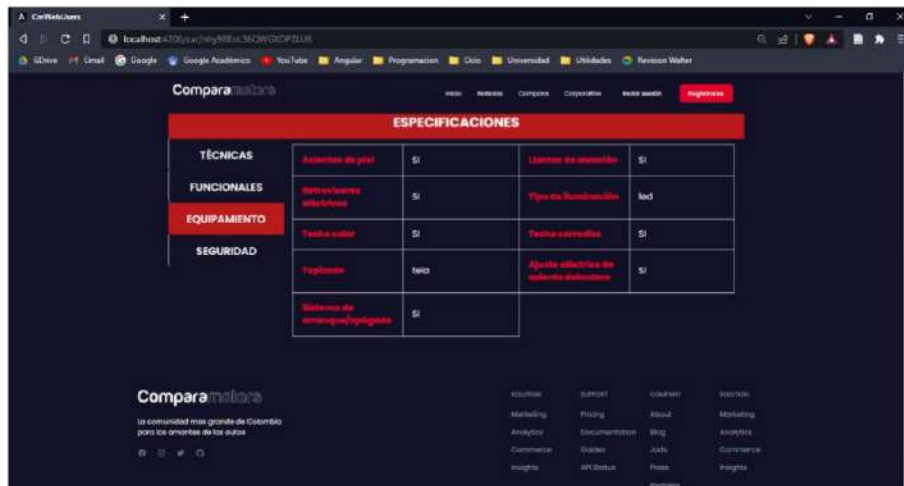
CarWebUsers

localhost:4200/car/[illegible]

GDrive Gmail Google Google Académico YouTube Angular Programacion Dcio Universidad Utilidades Revisor Walter

Comparamotors

Inicio Noticias Compara Corporativo Iniciar sesión Registrarse

ESPECIFICACIONES

TÉCNICAS

FUNCIONALES

EQUIPAMIENTO

SEGURIDAD

| Asientos de piel | Si | Llantas de aleación | Si |
|---|---|---|---|
| Retrovisores eléctricos | Si | Tipo de iluminación | led |
| Techo solar | Si | Techo corredizo | Si |
| Tapizado | tela | Ajuste eléctrico de volante delantero | Si |
| Sistema de arranque/apagado | Si | | |

Comparamotors

La comunidad mas grande de Colombia para los amantes de los autos

SOLUTIONS Marketing Analytics Commerce Insights

SUPPORT Pricing Documentation Guides API Status

COMPANY About Blog Jobs Press

SOLUTIONS Marketing Analytics Commerce Insights